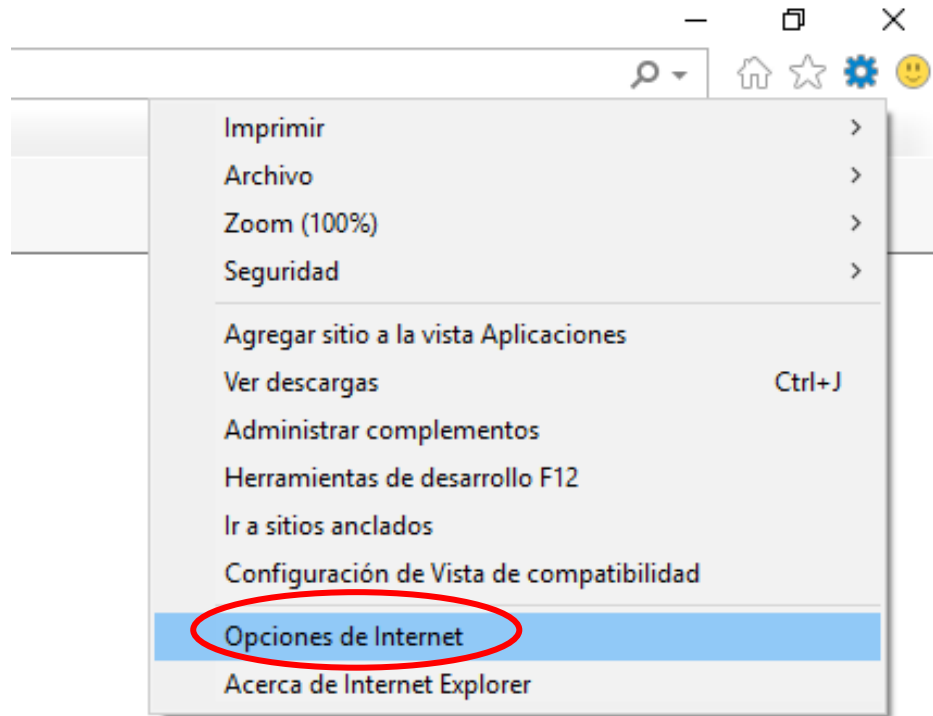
Imprimir >
Archivo >
Zoom (100%) >
Seguridad >

Agregar sitio a la vista Aplicaciones
Ver descargas Ctrl+J
Administrar complementos
Herramientas de desarrollo F12
Ir a sitios anclados
Configuración de Vista de compatibilidad

Opciones de Internet
Acerca de Internet Explorer